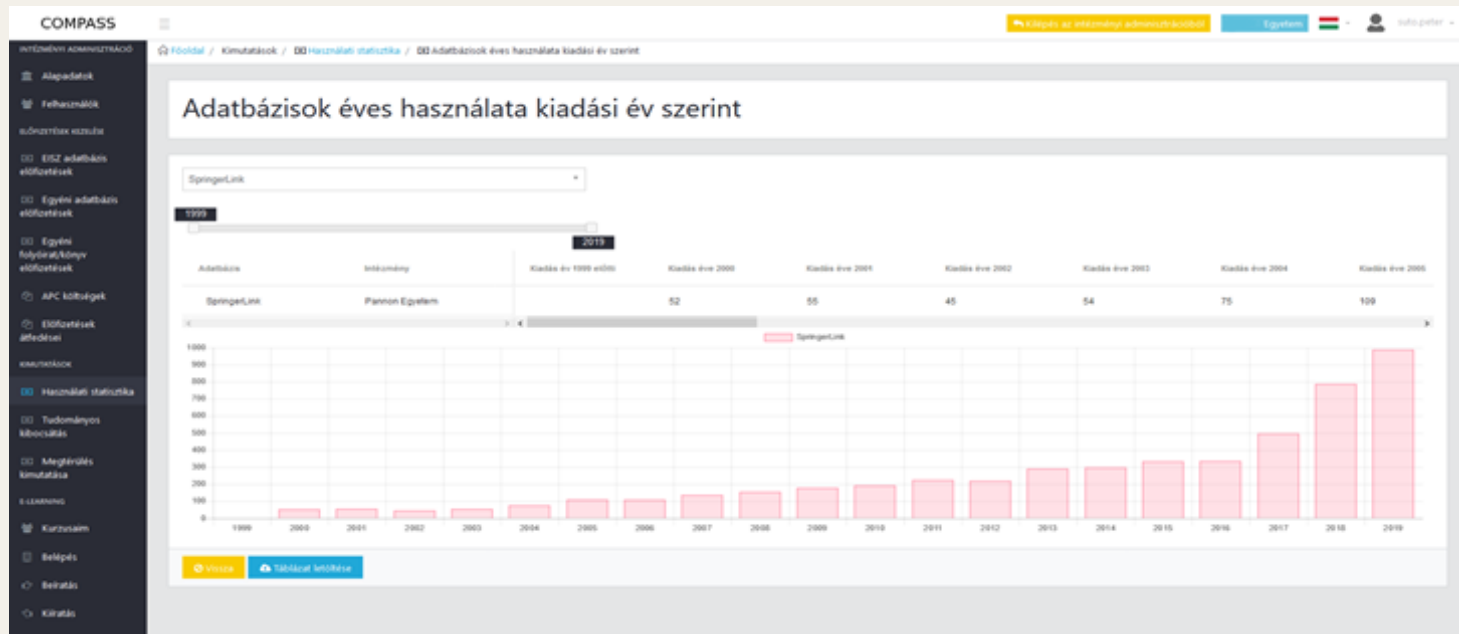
COMPASS

Kilépés az intézményi adminisztrációból

Egyetem

szabo.peter

INTÉZMÉNYI ADMINISZTRÁCIÓ

Alapadatok

Felhasználók

ELŐFIZETÉSEK KEZELÉSE

EISZ adatbázis előfizetések

Egyéni adatbázis előfizetések

Egyéni folyóirat/könyv előfizetések

APC költségek

Előfizetések átfedései

KIMUTATÁSOK

Használati statisztika

Tudományos kibocsátás

Megtérülés kimutatása

E-LEARNING

Kurzusaim

Belépés

Beiratás

Kiiratás

Főoldal / Kimutatások / Használati statisztika / Adatbázisok éves használata kiadási év szerint

Adatbázisok éves használata kiadási év szerint

SpringerLink

1999

2019

| Adatbázis | Intézmény | Kiadás év 1999 előtti | Kiadás éve 2000 | Kiadás éve 2001 | Kiadás éve 2002 | Kiadás éve 2003 | Kiadás éve 2004 | Kiadás éve 2005 |
|---|---|---|---|---|---|---|---|---|
| SpringerLink | Pannon Egyetem | | 52 | 55 | 45 | 54 | 75 | 109 |

SpringerLink

1000
900
800
700
600
500
400
300
200
100
0

1999 2000 2001 2002 2003 2004 2005 2006 2007 2008 2009 2010 2011 2012 2013 2014 2015 2016 2017 2018 2019

Vissza

Táblázat letöltése